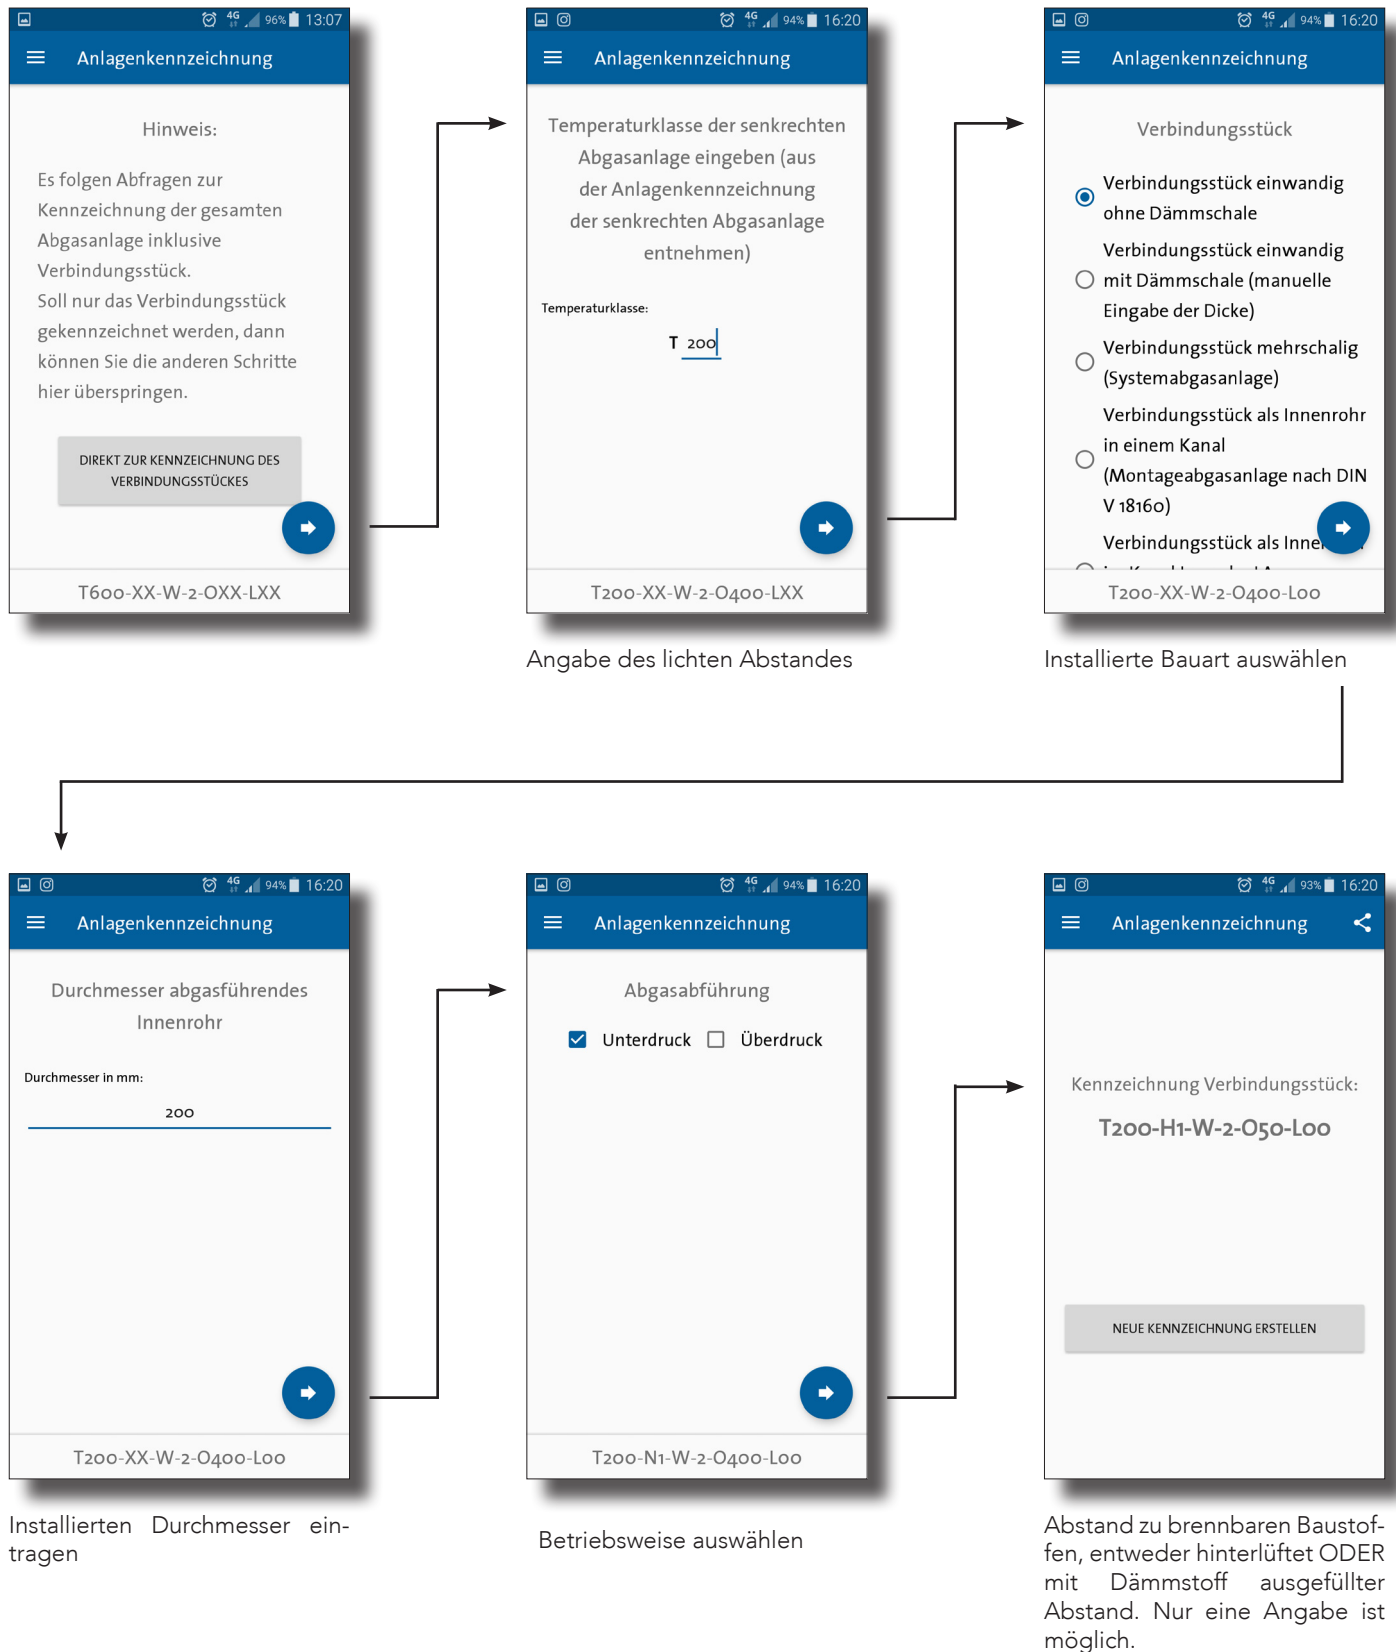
4G 96% 13:07
Anlagenkennzeichnung

Hinweis:

Es folgen Abfragen zur Kennzeichnung der gesamten Abgasanlage inklusive Verbindungsstück.
Soll nur das Verbindungsstück gekennzeichnet werden, dann können Sie die anderen Schritte hier überspringen.

DIREKT ZUR KENNZEICHNUNG DES VERBINDUNGSSTÜCKES

T600-XX-W-2-OXX-LXX

4G 94% 16:20
Anlagenkennzeichnung

Temperaturklasse der senkrechten Abgasanlage eingeben (aus der Anlagenkennzeichnung der senkrechten Abgasanlage entnehmen)

Temperaturklasse:

T 200

T200-XX-W-2-O400-LXX

Angabe des lichten Abstandes

4G 94% 16:20
Anlagenkennzeichnung

Verbindungsstück

Verbindungsstück einwandig ohne Dämmschale

Verbindungsstück einwandig mit Dämmschale (manuelle Eingabe der Dicke)

Verbindungsstück mehrschalig (Systemabgasanlage)

Verbindungsstück als Innenrohr in einem Kanal (Montageabgasanlage nach DIN V 18160)

Verbindungsstück als Inne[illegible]

T200-XX-W-2-O400-L00

Installierte Bauart auswählen

4G 94% 16:20
Anlagenkennzeichnung

Durchmesser abgasführendes Innenrohr

Durchmesser in mm:

200

T200-XX-W-2-O400-L00

Installierten Durchmesser eintragen

4G 94% 16:20
Anlagenkennzeichnung

Abgasabführung

Unterdruck Überdruck

T200-N1-W-2-O400-L00

Betriebsweise auswählen

4G 93% 16:20
Anlagenkennzeichnung

Kennzeichnung Verbindungsstück:

T200-H1-W-2-O50-L00

NEUE KENNZEICHNUNG ERSTELLEN

Abstand zu brennbaren Baustoffen, entweder hinterlüftet ODER mit Dämmstoff ausgefüllter Abstand. Nur eine Angabe ist möglich.